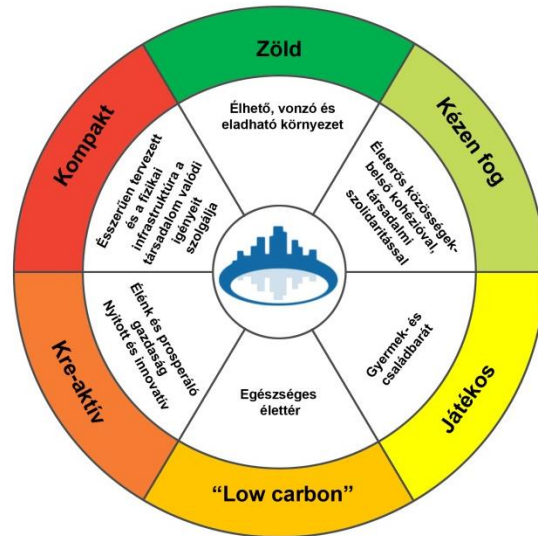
Zöld

Élhető, vonzó és eladható környezet

Kézen fog

Életerős közösségek- belső kohézióval, társadalmi szolidaritással

Játékos

Gyermek- és családbarát

"Low carbon"

Egészséges élettér

Kre-aktív

Élénk és prosperáló gazdaság Nyitott és innovatív

Kompakt

Ésszerűen tervezett és a fizikai infrastruktúra a társadalom valódi igényeit szolgálja